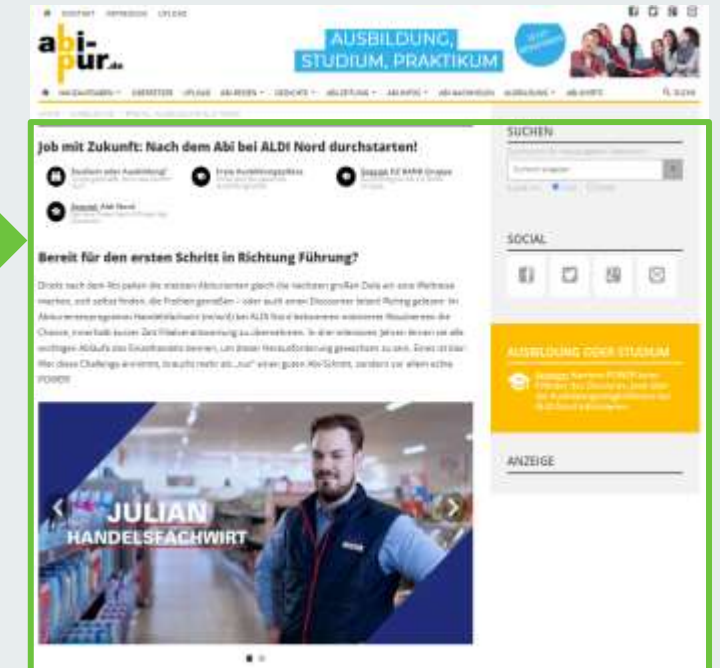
abi-pur.de

AUSBILDUNG, STUDIUM, PRAKTIKUM

Job mit Zukunft: Nach dem Abi bei ALDI Nord durchstarten!

Studium oder Ausbildung?

Erste Ausbildungsfelder

Bereit für den ersten Schritt in Richtung Führung?

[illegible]

JULIAN
HANDELSFACHWIRT

SUCHEN

SOCIAL

AUSBILDUNG ODER STUDIUM

ANZEIGE